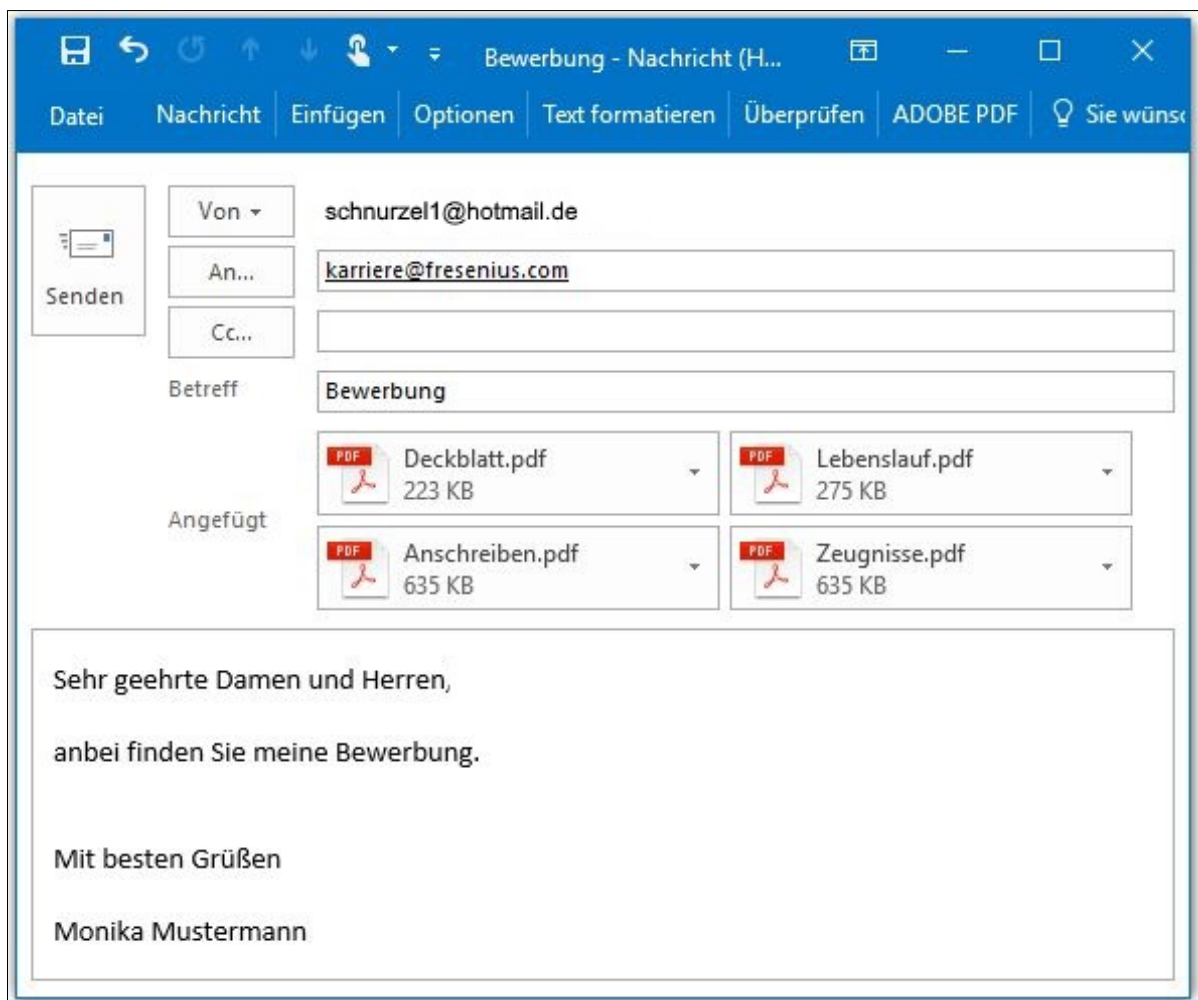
Bewerbung - Nachricht (H...

Datei | Nachricht | Einfügen | Optionen | Text formatieren | Überprüfen | ADOBE PDF | Sie wünsc

Senden

Von ▾ schnurzel1@hotmail.de

An... karriere@fresenius.com

Cc...

Betreff Bewerbung

Angefügt

PDF Deckblatt.pdf 223 KB

PDF Lebenslauf.pdf 275 KB

PDF Anschreiben.pdf 635 KB

PDF Zeugnisse.pdf 635 KB

Sehr geehrte Damen und Herren,

anbei finden Sie meine Bewerbung.

Mit besten Grüßen

Monika Mustermann